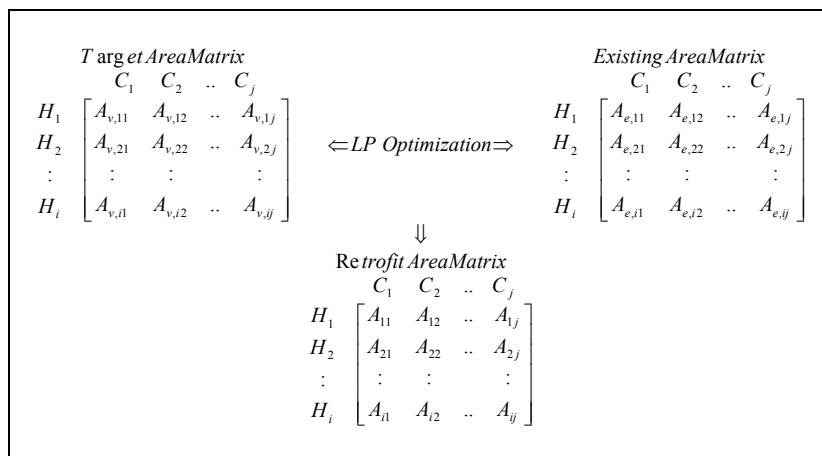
$T\arg et\,AreaMatrix$

$$\begin{array}{c} \\ H_1 \\ H_2 \\ \vdots \\ H_i \end{array} \begin{array}{c} \begin{array}{cccc} C_1 & C_2 & .. & C_j \end{array} \\ \begin{bmatrix} A_{v,11} & A_{v,12} & .. & A_{v,1j} \\ A_{v,21} & A_{v,22} & .. & A_{v,2j} \\ \vdots & \vdots & & \vdots \\ A_{v,i1} & A_{v,i2} & .. & A_{v,ij} \end{bmatrix} \end{array}$$

$\Leftarrow LP\ Optimization \Rightarrow$

$Existing\,AreaMatrix$

$$\begin{array}{c} \\ H_1 \\ H_2 \\ \vdots \\ H_i \end{array} \begin{array}{c} \begin{array}{cccc} C_1 & C_2 & .. & C_j \end{array} \\ \begin{bmatrix} A_{e,11} & A_{e,12} & .. & A_{e,1j} \\ A_{e,21} & A_{e,22} & .. & A_{e,2j} \\ \vdots & \vdots & & \vdots \\ A_{e,i1} & A_{e,i2} & .. & A_{e,ij} \end{bmatrix} \end{array}$$

$\Downarrow$

$\mathrm{Re}\,trofit\,AreaMatrix$

$$\begin{array}{c} \\ H_1 \\ H_2 \\ \vdots \\ H_i \end{array} \begin{array}{c} \begin{array}{cccc} C_1 & C_2 & .. & C_j \end{array} \\ \begin{bmatrix} A_{11} & A_{12} & .. & A_{1j} \\ A_{21} & A_{22} & .. & A_{2j} \\ \vdots & \vdots & & \vdots \\ A_{i1} & A_{i2} & .. & A_{ij} \end{bmatrix} \end{array}$$